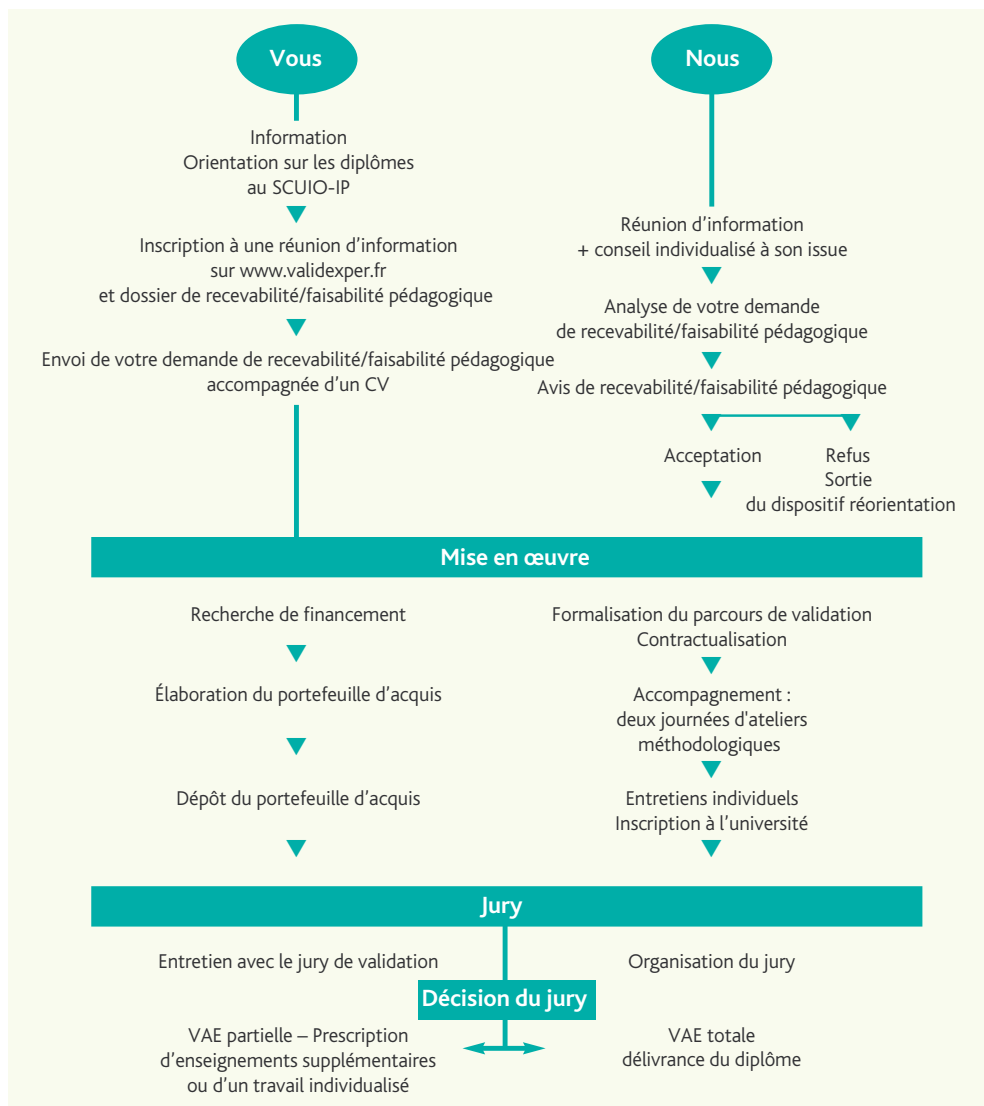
Vous

Information
Orientation sur les diplômes
au SCUIO-IP

Inscription à une réunion d'information
sur www.validexper.fr
et dossier de recevabilité/faisabilité pédagogique

Envoi de votre demande de recevabilité/faisabilité pédagogique
accompagnée d'un CV

Nous

Réunion d'information
+ conseil individualisé à son issue

Analyse de votre demande
de recevabilité/faisabilité pédagogique

Avis de recevabilité/faisabilité pédagogique

Acceptation

Refus
Sortie
du dispositif réorientation

Mise en œuvre

Recherche de financement

Élaboration du portefeuille d'acquis

Dépôt du portefeuille d'acquis

Formalisation du parcours de validation
Contractualisation

Accompagnement :
deux journées d'ateliers
méthodologiques

Entretiens individuels
Inscription à l'université

Jury

Entretien avec le jury de validation

Organisation du jury

Décision du jury

VAE partielle – Prescription
d'enseignements supplémentaires
ou d'un travail individualisé

VAE totale
délivrance du diplôme